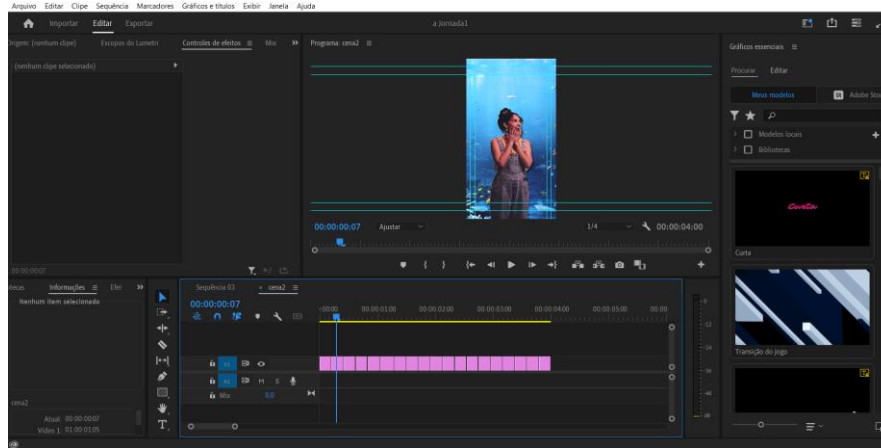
Arquivo Editar Clipe Sequência Marcadores Gráficos e títulos Exibir Janela Ajuda

Importar Editar Exportar

a Jornada1

Origem: (nenhum clipe) Escopos do Lumetri Controles de efeitos ≡ Mix »

(nenhum clipe selecionado)

Programa: cena2 ≡

00:00:00:07 Ajustar 1/4 00:00:04:00

Gráficos essenciais ≡

Procurar Editar

Meus modelos Adobe Sto

Modelos locais

Bibliotecas

Curta

Curta

Transição do jogo

00:00:00:07

ideias Informações ≡ Efei »

Nenhum item selecionado

cena2

Atual: 00:00:00:07

Vídeo 1: 01:00:03:05

Sequência 03 × cena2 ≡

00:00:00:07

:00:00 00:00:01:00 00:00:02:00 00:00:03:00 00:00:04:00 00:00:05:00 00:00

V1

A1 M S

Mix 0,0